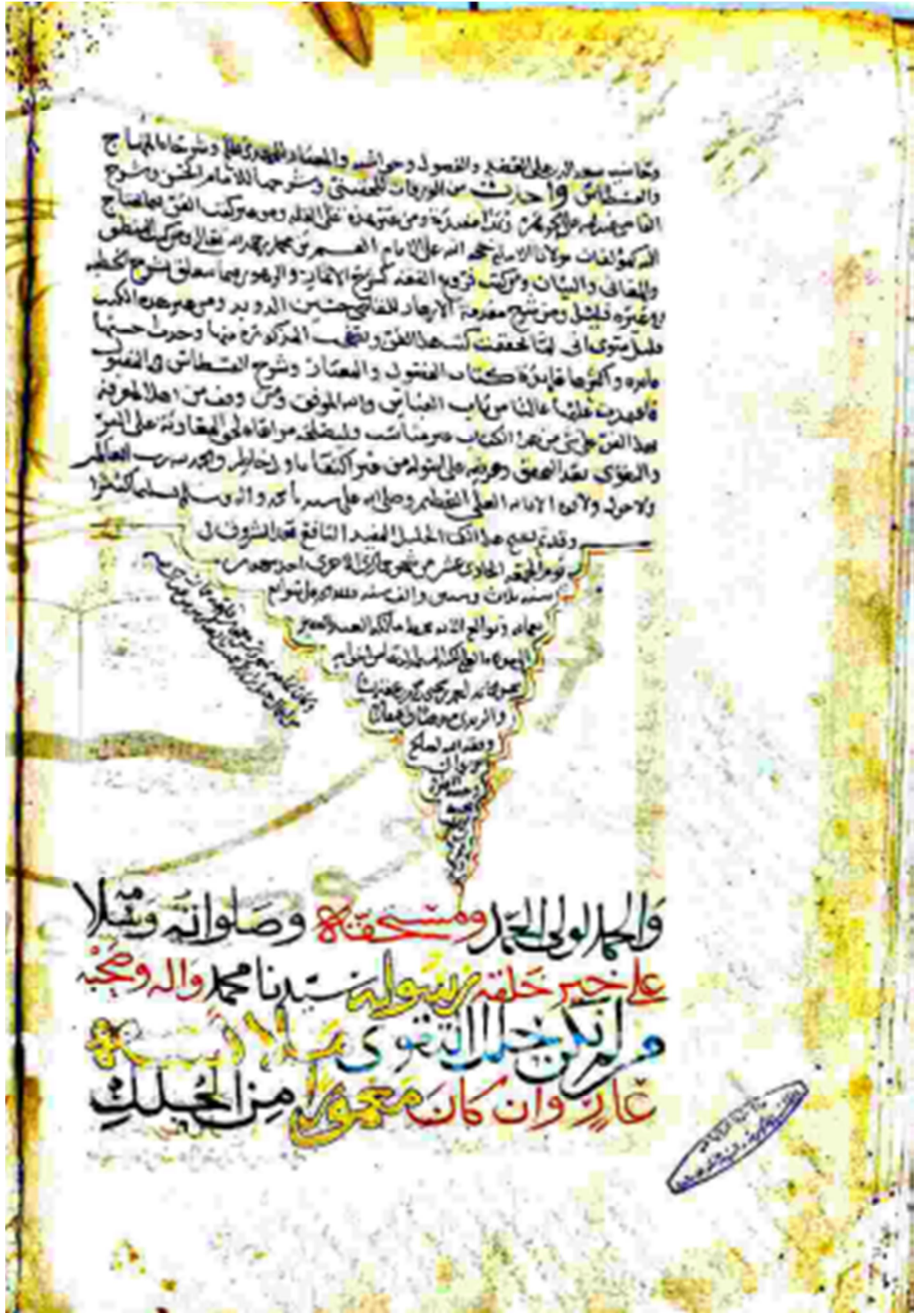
وحاشية سعد الدين على العضد والفصول وحواشيه والعصام والهندي وعلى وشرح المنهاج والمطالع واحدث من الورقات للحسيني وشرحها للامام الحنبلي وشرح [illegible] على شرح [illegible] الكريم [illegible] على الفقه وغيره وكتب الفقه لها كمنهاج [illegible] الامام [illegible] الكتب المنطق والمعاني والبيان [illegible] الفقه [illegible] سعد على شرح الخطيب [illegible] للفاضل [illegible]
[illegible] الفتوى والعصام وشرح المطالع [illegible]
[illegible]
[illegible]
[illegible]

وقد تم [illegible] الفقير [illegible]
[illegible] الحادي عشر من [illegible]
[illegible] وستين والف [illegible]
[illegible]
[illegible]
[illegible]
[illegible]
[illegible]

والحمد لولي الحمد ومستحقه وصلواته وسلا
على خير خلقه رسوله سيدنا محمد واله وصحبه
من لم يكن حلة التقوى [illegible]
عار وان كان معمورا من الحلل